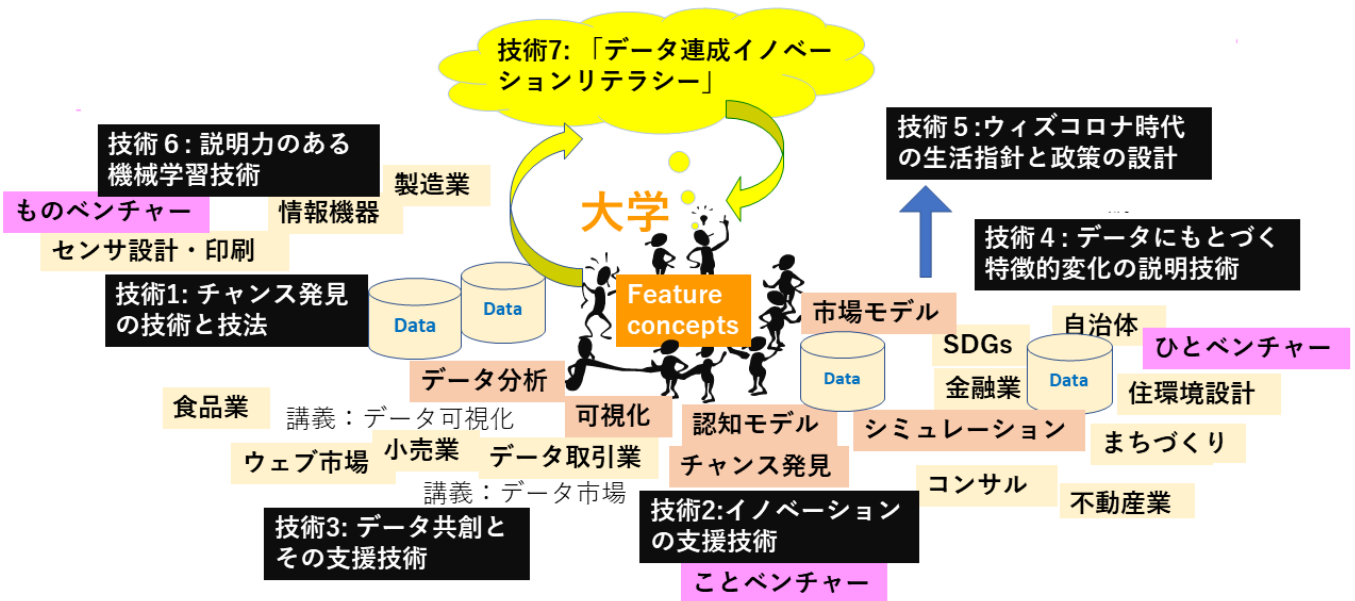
技術7: 「データ連成イノベーションリテラシー」

技術 6: 説明力のある機械学習技術

技術 5:ウィズコロナ時代の生活指針と政策の設計

製造業

情報機器

ものベンチャー

センサ設計・印刷

大学

技術 4: データにもとづく特徴的変化の説明技術

技術1: チャンス発見の技術と技法

Data

Data

Feature concepts

市場モデル

自治体

SDGs

ひとベンチャー

Data

Data

金融業

住環境設計

データ分析

食品業

講義：データ可視化

可視化

認知モデル

シミュレーション

まちづくり

ウェブ市場

小売業

データ取引業

チャンス発見

コンサル

講義：データ市場

不動産業

技術3: データ共創とその支援技術

技術2:イノベーションの支援技術

ことベンチャー